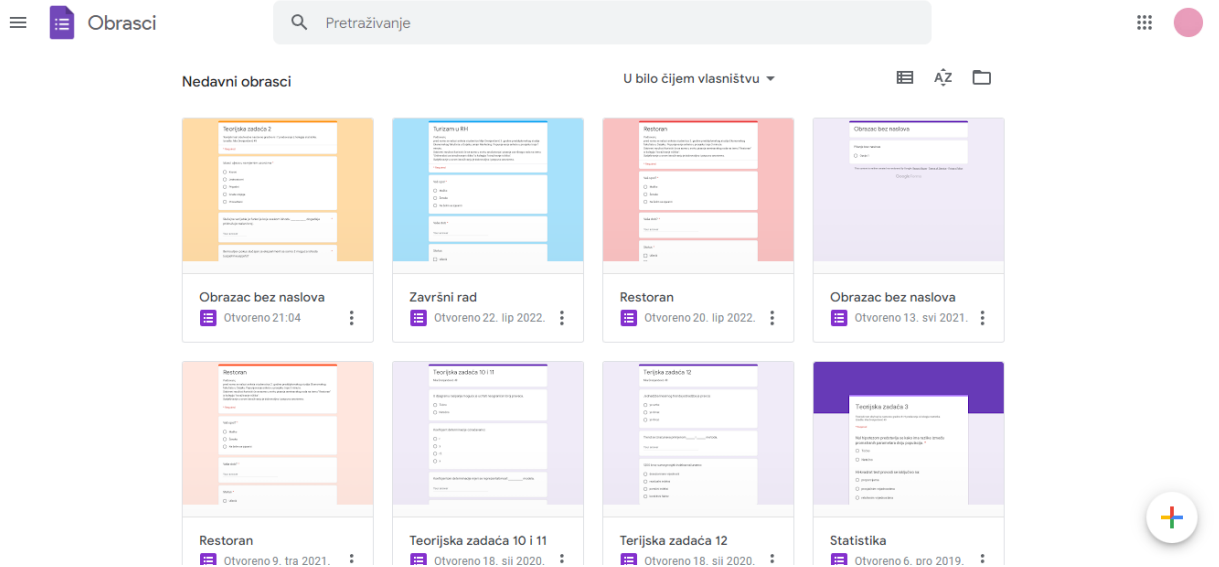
Obrasci

Pretraživanje

Nedavni obrasci

U bilo čijem vlasništvu

Teorijska zadaća 2

Turizam u RH

Restoran

Obrazac bez naslova

Obrazac bez naslova
Otvoreno 21:04

Završni rad
Otvoreno 22. lip 2022.

Restoran
Otvoreno 20. lip 2022.

Obrazac bez naslova
Otvoreno 13. svi 2021.

Restoran

Teorijska zadaća 10 i 11

Terijska zadaća 12

Teorijska zadaća 3

Restoran
Otvoreno 9. tra 2021.

Teorijska zadaća 10 i 11
Otvoreno 18. sij 2020.

Terijska zadaća 12
Otvoreno 18. sij 2020.

Statistika
Otvoreno 6. pro 2019.